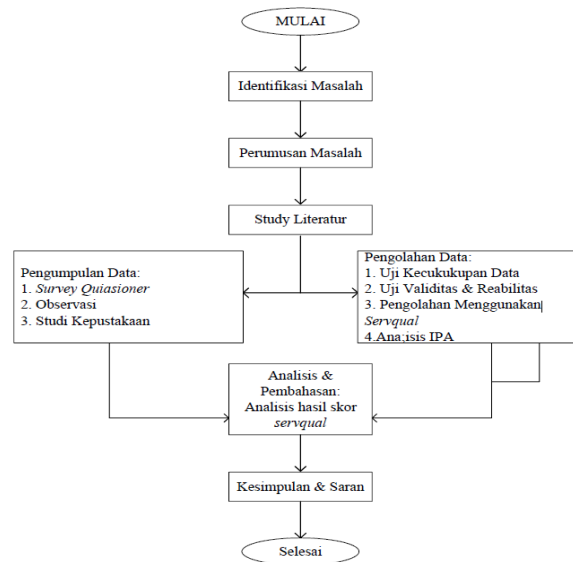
MULAI

Identifikasi Masalah

Perumusan Masalah

Study Literatur

Pengumpulan Data:
1. Survey Quiasioner
2. Observasi
3. Studi Kepustakaan

Pengolahan Data:
1. Uji Kecukukupan Data
2. Uji Validitas & Reabilitas
3. Pengolahan Menggunakan Servqual
4.Ana;isis IPA

Analisis & Pembahasan: Analisis hasil skor servqual

Kesimpulan & Saran

Selesai